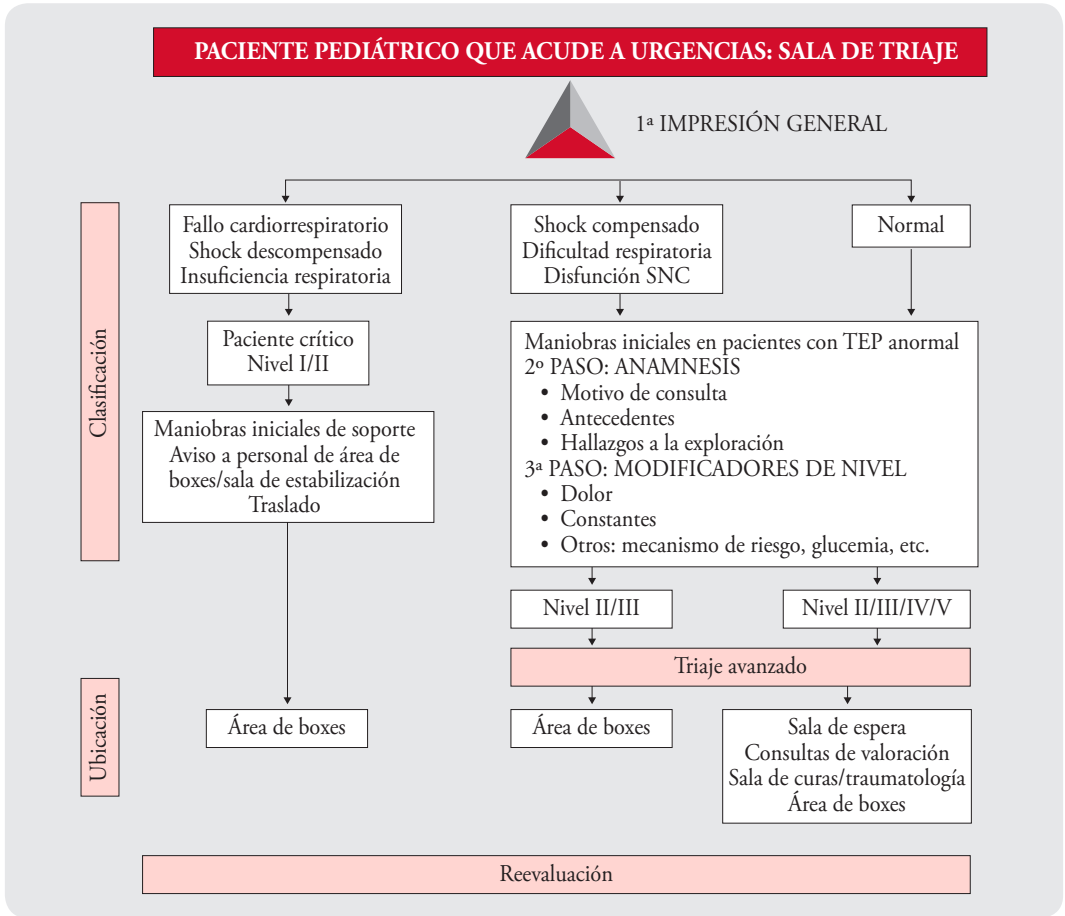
PACIENTE PEDIÁTRICO QUE ACUDE A URGENCIAS: SALA DE TRIAJE

1ª IMPRESIÓN GENERAL

Clasificación

Fallo cardiorrespiratorio
Shock descompensado
Insuficiencia respiratoria

Shock compensado
Dificultad respiratoria
Disfunción SNC

Normal

Paciente crítico
Nivel I/II

Maniobras iniciales de soporte
Aviso a personal de área de boxes/sala de estabilización
Traslado

Maniobras iniciales en pacientes con TEP anormal
2º PASO: ANAMNESIS
• Motivo de consulta
• Antecedentes
• Hallazgos a la exploración
3ª PASO: MODIFICADORES DE NIVEL
• Dolor
• Constantes
• Otros: mecanismo de riesgo, glucemia, etc.

Nivel II/III

Nivel II/III/IV/V

Triaje avanzado

Ubicación

Área de boxes

Área de boxes

Sala de espera
Consultas de valoración
Sala de curas/traumatología
Área de boxes

Reevaluación